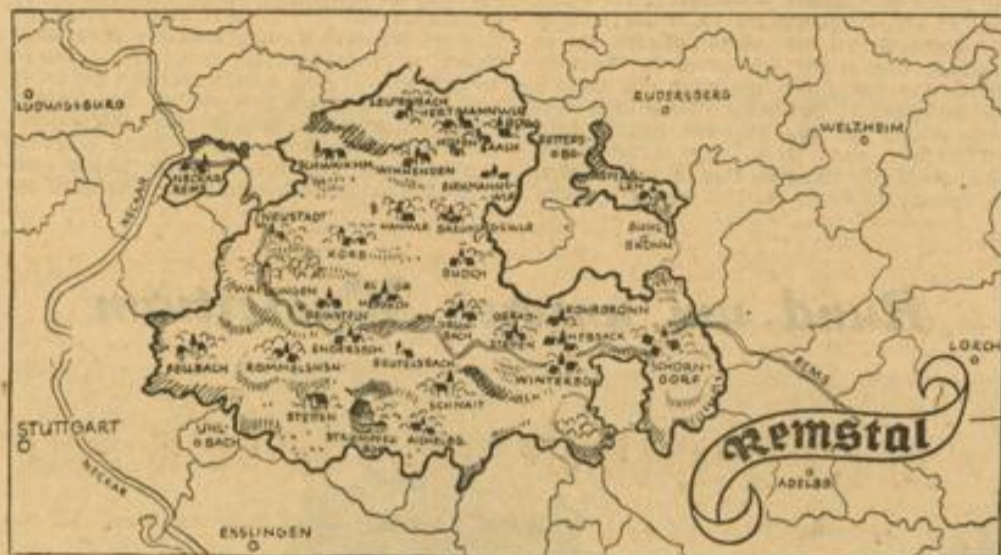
LUDWIGSBURG

RUDERSBERG

WELZHEIM

LEUTENBACH

HERTMANNSW.

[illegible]

NECKAR-REMS

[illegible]

WINNENDEN

BIRKMANNSW.

NEUSTADT

HANWEILER

BREUNINGSWEILER

BUCH-BRONN

KORB

BUOCH

WAIBLINGEN

BEINSTEIN

GROSS-HEPPACH

GERADSTETTEN

ROHRBRONN

REMS

LORCH

FELLBACH

ROMMELSHSN

ENDERSBACH

BEUTELSBACH

HEBSACK

WINTERBACH

SCHORNDORF

STUTTGART

UHLBACH

STETTEN

SCHNAIT

STRÜMPFELBACH

AICHELBG.

Remstal

ADELBG

NECKAR

ESSLINGEN